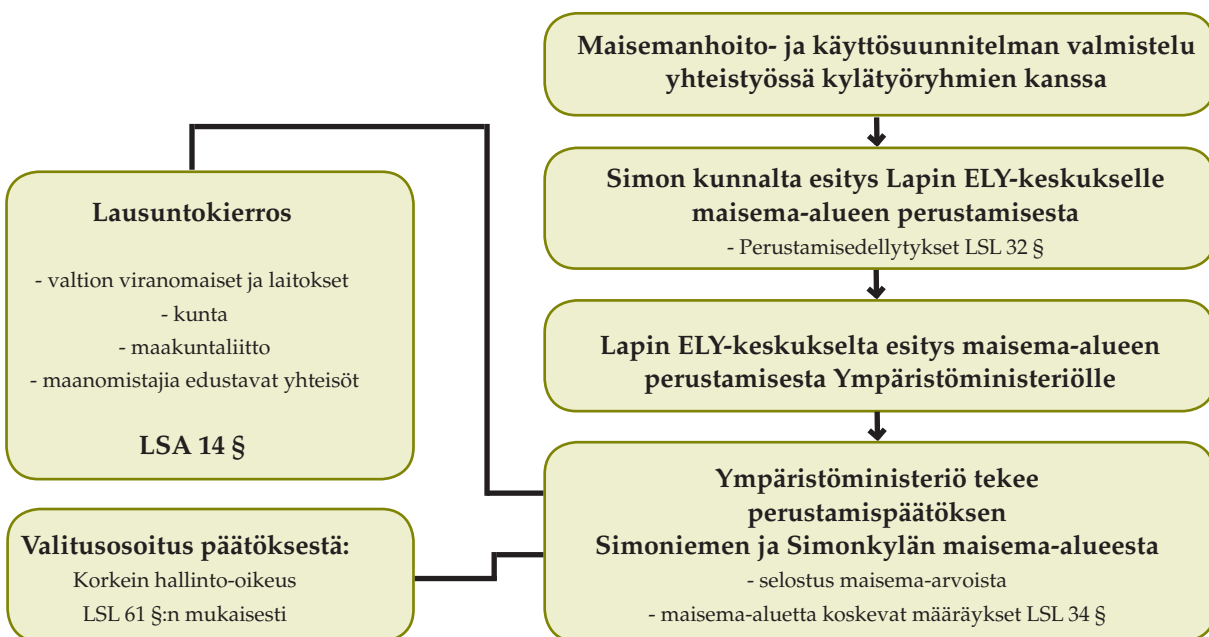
Maisemanhoito- ja käyttösuunnitelman valmistelu yhteistyössä kylätyöryhmien kanssa

Simon kunnalta esitys Lapin ELY-keskukselle maisema-alueen perustamisesta
- Perustamisedellytykset LSL 32 §

Lapin ELY-keskukselta esitys maisema-alueen perustamisesta Ympäristöministeriölle

Ympäristöministeriö tekee perustamispäätöksen Simoniemen ja Simonkylän maisema-alueesta
- selostus maisema-arvoista
- maisema-aluetta koskevat määräykset LSL 34 §

Lausuntokierros

- valtion viranomaiset ja laitokset
- kunta
- maakuntaliitto
- maanomistajia edustavat yhteisöt

LSA 14 §

Valitusosoitus päätöksestä:
Korkein hallinto-oikeus
LSL 61 §:n mukaisesti